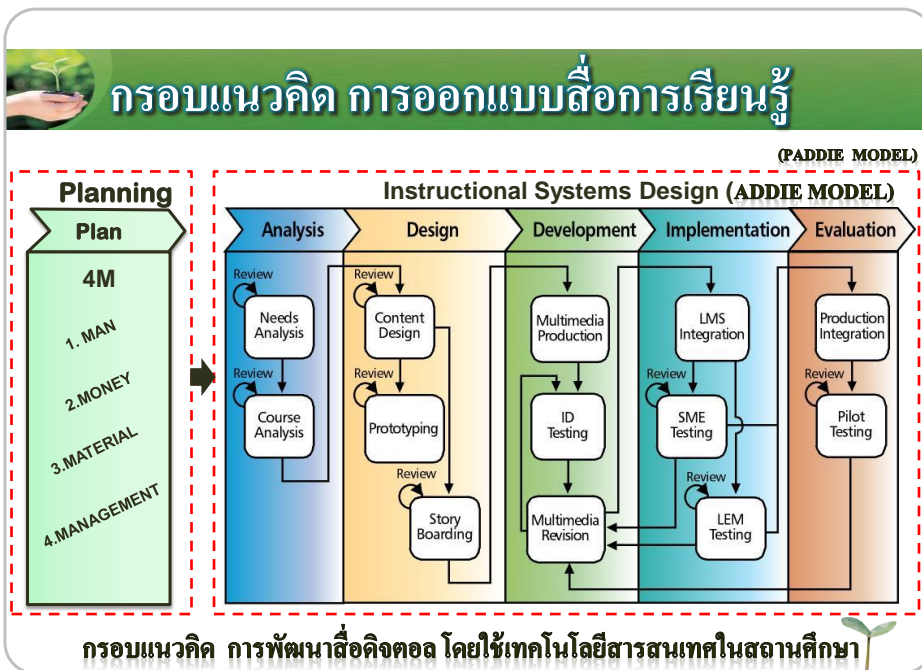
กรอบแนวคิด การออกแบบสื่อการเรียนรู้

(PADDIE MODEL)

Planning

Plan

4M

1. MAN

2.MONEY

3.MATERIAL

4.MANAGEMENT

Instructional Systems Design (ADDIE MODEL)

Analysis

Design

Development

Implementation

Evaluation

Review

Needs Analysis

Review

Course Analysis

Review

Content Design

Review

Prototyping

Review

Story Boarding

Multimedia Production

ID Testing

Multimedia Revision

LMS Integration

Review

SME Testing

Review

LEM Testing

Production Integration

Review

Pilot Testing

กรอบแนวคิด การพัฒนาสื่อดิจตอล โดยใช้เทคโนโลยีสารสนเทศในสถานศึกษา